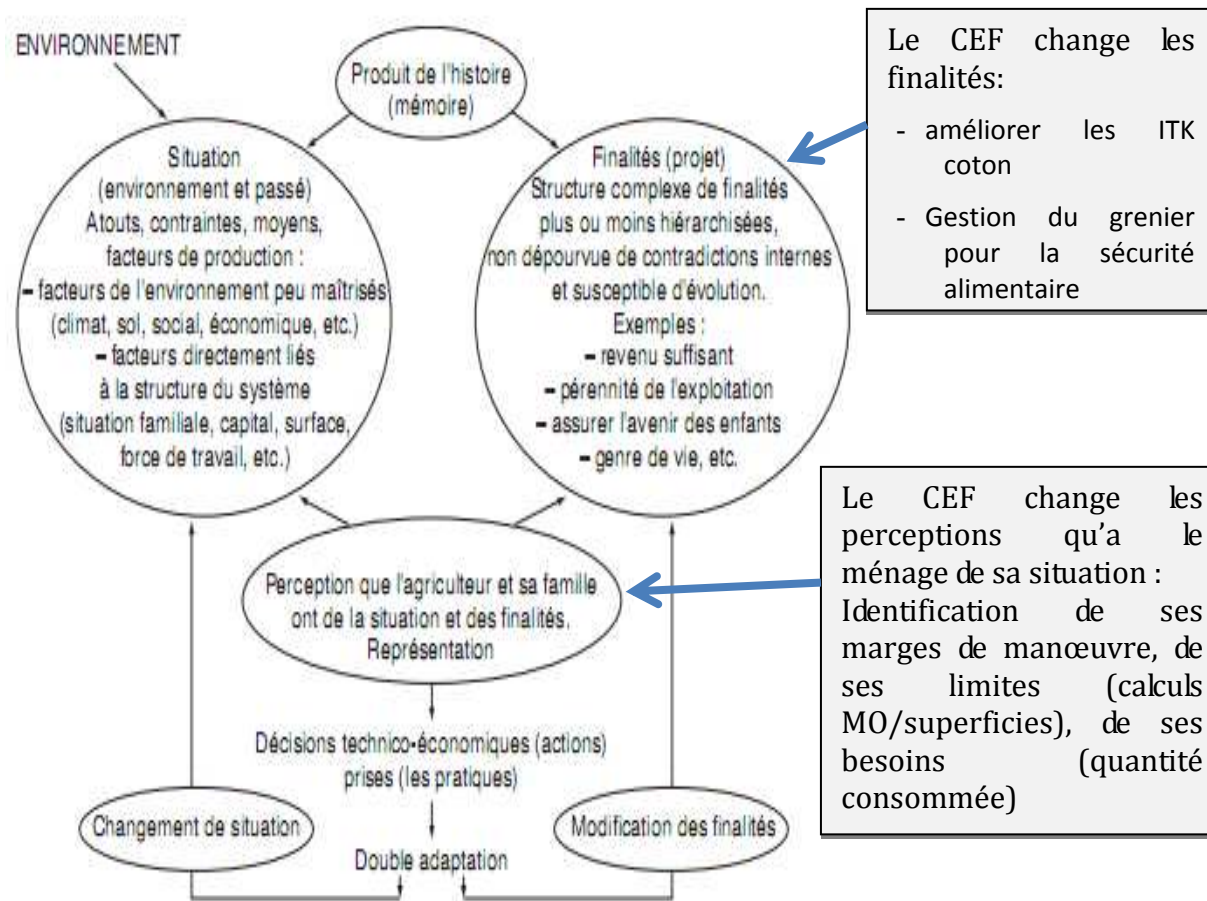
ENVIRONNEMENT

Produit de l'histoire (mémoire)

Situation (environnement et passé) Atouts, contraintes, moyens, facteurs de production :
– facteurs de l'environnement peu maîtrisés (climat, sol, social, économique, etc.)
– facteurs directement liés à la structure du système (situation familiale, capital, surface, force de travail, etc.)

Finalités (projet) Structure complexe de finalités plus ou moins hiérarchisées, non dépourvue de contradictions internes et susceptible d'évolution.
Exemples :
– revenu suffisant
– pérennité de l'exploitation
– assurer l'avenir des enfants
– genre de vie, etc.

Le CEF change les finalités:
- améliorer les ITK coton
- Gestion du grenier pour la sécurité alimentaire

Perception que l'agriculteur et sa famille ont de la situation et des finalités. Représentation

Le CEF change les perceptions qu'a le ménage de sa situation : Identification de ses marges de manœuvre, de ses limites (calculs MO/superficies), de ses besoins (quantité consommée)

Décisions technico-économiques (actions) prises (les pratiques)

Changement de situation

Modification des finalités

Double adaptation